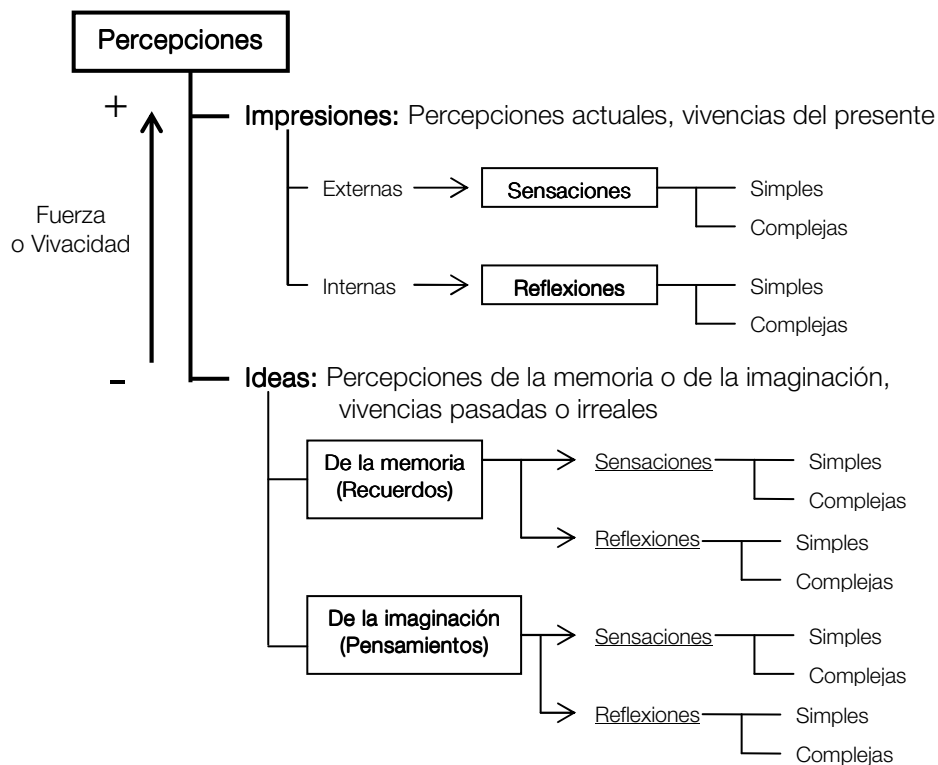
Percepciones

+

Fuerza o Vivacidad

–

Impresiones: Percepciones actuales, vivencias del presente

Externas → Sensaciones
Simples
Complejas

Internas → Reflexiones
Simples
Complejas

Ideas: Percepciones de la memoria o de la imaginación, vivencias pasadas o irreales

De la memoria (Recuerdos)
→ Sensaciones
Simples
Complejas
→ Reflexiones
Simples
Complejas

De la imaginación (Pensamientos)
→ Sensaciones
Simples
Complejas
→ Reflexiones
Simples
Complejas